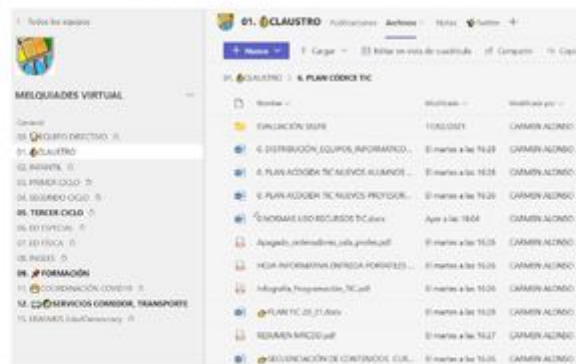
< Todos los equipos

MELQUIADES VIRTUAL

General
00. EQUIPO DIRECTIVO
01. CLAUSTRO
02. INFANTIL
03. PRIMER CICLO
04. SEGUNDO CICLO
05. TERCER CICLO
06. ED ESPECIAL
07. ED FÍSICA
08. INGLÉS
09. FORMACIÓN
11. COORDINACIÓN COVID19
12. SERVICIOS COMEDOR, TRANSPORTE
15. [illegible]

01. CLAUSTRO Publicaciones Archivos Notas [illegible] +

+ Nuevo | Cargar | Editar en vista de cuadrícula | Compartir | Copiar

01. CLAUSTRO > 6. PLAN CODICE TIC

| Nombre | Modificado | Modificado por |
|---|---|---|
| EVALUACIÓN SELFIE | 11/02/2021 | CARMEN ALONSO |
| 6. DISTRIBUCIÓN_EQUIPOS_INFORMATICO... | El martes a las 16:28 | CARMEN ALONSO |
| 6. PLAN ACOGIDA TIC NUEVOS ALUMNOS ... | El martes a las 16:28 | CARMEN ALONSO |
| 6. PLAN ACOGIDA TIC NUEVOS PROFESOR... | El martes a las 16:28 | CARMEN ALONSO |
| 6.NORMAS USO RECURSOS TIC.docx | Ayer a las 18:04 | CARMEN ALONSO |
| Apagado_ordenadores_sala_profes.pdf | El martes a las 16:28 | CARMEN ALONSO |
| HOJA INFORMATIVA ENTREGA PORTATILES ... | El martes a las 16:28 | CARMEN ALONSO |
| Infografia_Programación_TIC.pdf | El martes a las 16:28 | CARMEN ALONSO |
| PLAN TIC 20_21.docx | El martes a las 16:28 | CARMEN ALONSO |
| RESUMEN MARZO.pdf | El martes a las 16:27 | CARMEN ALONSO |
| SECUENCIACIÓN DE CONTENIDOS_CUE... | El martes a las 16:26 | CARMEN ALONSO |